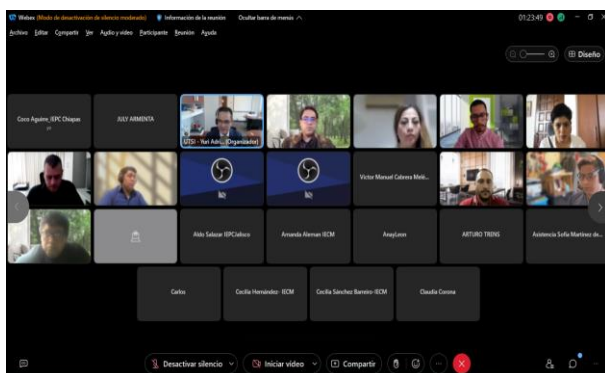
Webex (Modo de desactivación de silencio moderado) Información de la reunión Ocultar barra de menús

01:23:49

Archivo Editar Compartir Ver Audio y vídeo Participante Reunión Ayuda

Diseño

Coco Aguirre_IEPC Chiapas

JULY ARMENTA

UTSI - Yuri Adri... (Organizador)

Victor Manuel Cabrera Meli...

Aldo Salazar IEPCJalisco

Amanda Aleman IECM

AnayLeon

ARTURO TRENS

Asistencia Sofia Martinez de...

Carlos

Cecilia Hernández - IECM

Cecilia Sánchez Barreiro-IECM

Claudia Corona

Desactivar silencio

Iniciar vídeo

Compartir